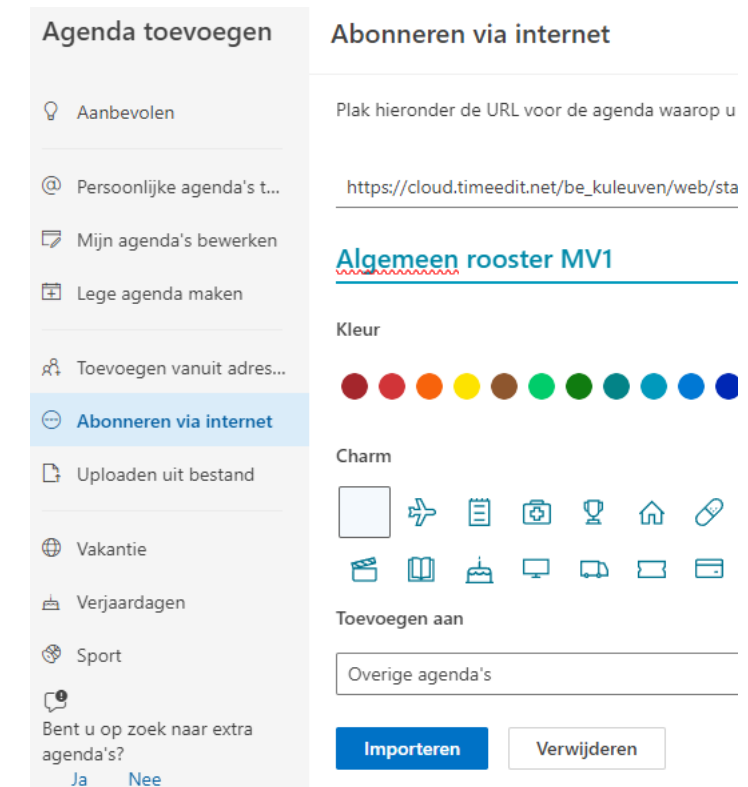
Agenda toevoegen

Aanbevolen

Persoonlijke agenda's t...

Mijn agenda's bewerken

Lege agenda maken

Toevoegen vanuit adres...

Abonneren via internet

Uploaden uit bestand

Vakantie

Verjaardagen

Sport

Bent u op zoek naar extra agenda's?

Ja Nee

Abonneren via internet

Plak hieronder de URL voor de agenda waarop u

https://cloud.timeedit.net/be_kuleuven/web/sta

Algemeen rooster MV1

Kleur

Charm

Toevoegen aan

Overige agenda's

Importeren

Verwijderen